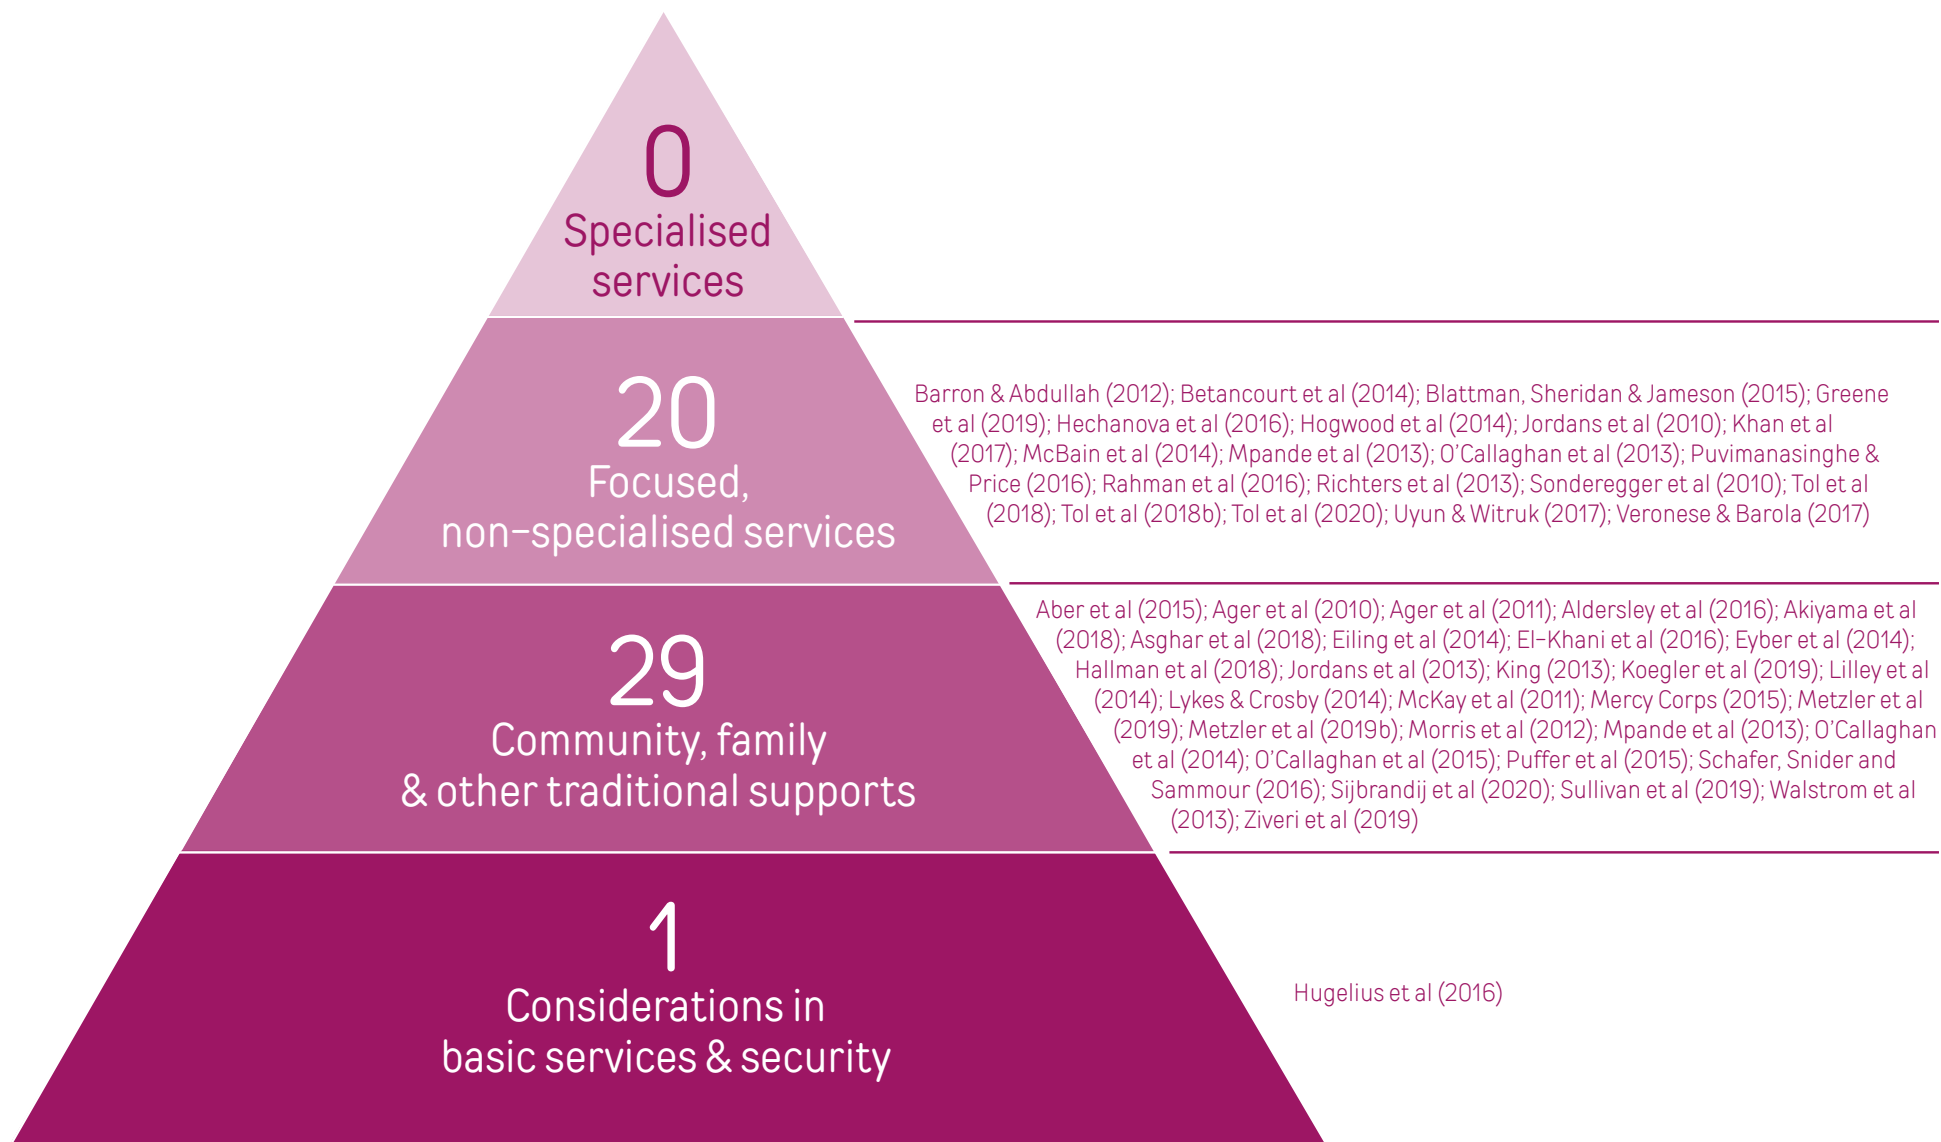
0
Specialised services

20
Focused, non-specialised services

Barron & Abdullah (2012); Betancourt et al (2014); Blattman, Sheridan & Jameson (2015); Greene et al (2019); Hechanova et al (2016); Hogwood et al (2014); Jordans et al (2010); Khan et al (2017); McBain et al (2014); Mpande et al (2013); O'Callaghan et al (2013); Puvimanasinghe & Price (2016); Rahman et al (2016); Richters et al (2013); Sonderegger et al (2010); Tol et al (2018); Tol et al (2018b); Tol et al (2020); Uyun & Witruk (2017); Veronese & Barola (2017)

29
Community, family & other traditional supports

Aber et al (2015); Ager et al (2010); Ager et al (2011); Aldersley et al (2016); Akiyama et al (2018); Asghar et al (2018); Eiling et al (2014); El-Khani et al (2016); Eyber et al (2014); Hallman et al (2018); Jordans et al (2013); King (2013); Koegler et al (2019); Lilley et al (2014); Lykes & Crosby (2014); McKay et al (2011); Mercy Corps (2015); Metzler et al (2019); Metzler et al (2019b); Morris et al (2012); Mpande et al (2013); O'Callaghan et al (2014); O'Callaghan et al (2015); Puffer et al (2015); Schafer, Snider and Sammour (2016); Sijbrandij et al (2020); Sullivan et al (2019); Walstrom et al (2013); Ziveri et al (2019)

1
Considerations in basic services & security

Hugelius et al (2016)